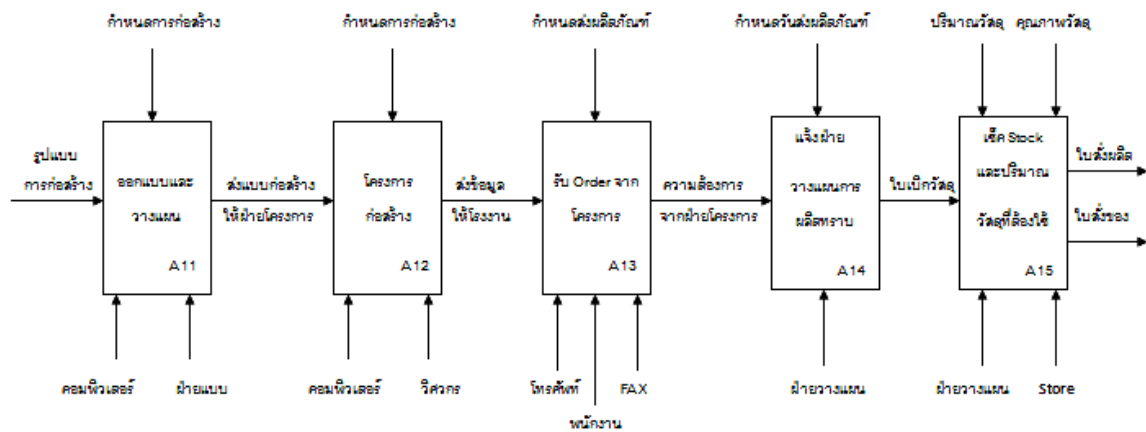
กำหนดการก่อสร้าง

กำหนดการก่อสร้าง

กำหนดส่งผลิตภัณฑ์

กำหนดวันส่งผลิตภัณฑ์

ปริมาณวัสดุ

คุณภาพวัสดุ

รูปแบบ การก่อสร้าง

ออกแบบและ วางแผน

A11

ส่งแบบก่อสร้าง ให้ฝ่ายโครงการ

โครงการ ก่อสร้าง

A12

ส่งข้อมูล ให้โรงงาน

รับ Order จาก โครงการ

A13

ความต้องการ จากฝ่ายโครงการ

แจ้งฝ่าย วางแผนการ ผลิตทราบ

A14

ใบเบิกวัสดุ

เช็ค Stock และปริมาณ วัสดุที่ต้องใช้

A15

ใบสั่งผลิต

ใบสั่งของ

คอมพิวเตอร์

ฝ่ายแบบ

คอมพิวเตอร์

วิศวกร

โทรศัพท์

พนักงาน

FAX

ฝ่ายวางแผน

ฝ่ายวางแผน

Store